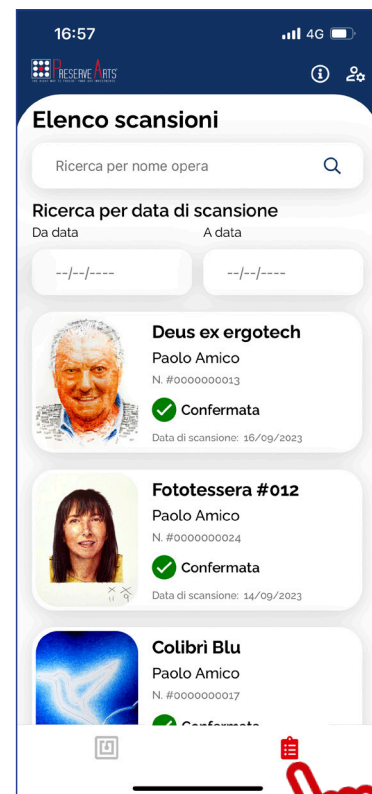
16:57
4G

PRESERVE ARTS

Elenco scansioni

Ricerca per nome opera

Ricerca per data di scansione
Da data
A data
--/--/----
--/--/----

Deus ex ergotech
Paolo Amico
N. #0000000013
Confermata
Data di scansione: 16/09/2023

Fototessera #012
Paolo Amico
N. #0000000024
Confermata
Data di scansione: 14/09/2023

Colibrì Blu
Paolo Amico
N. #0000000017
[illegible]